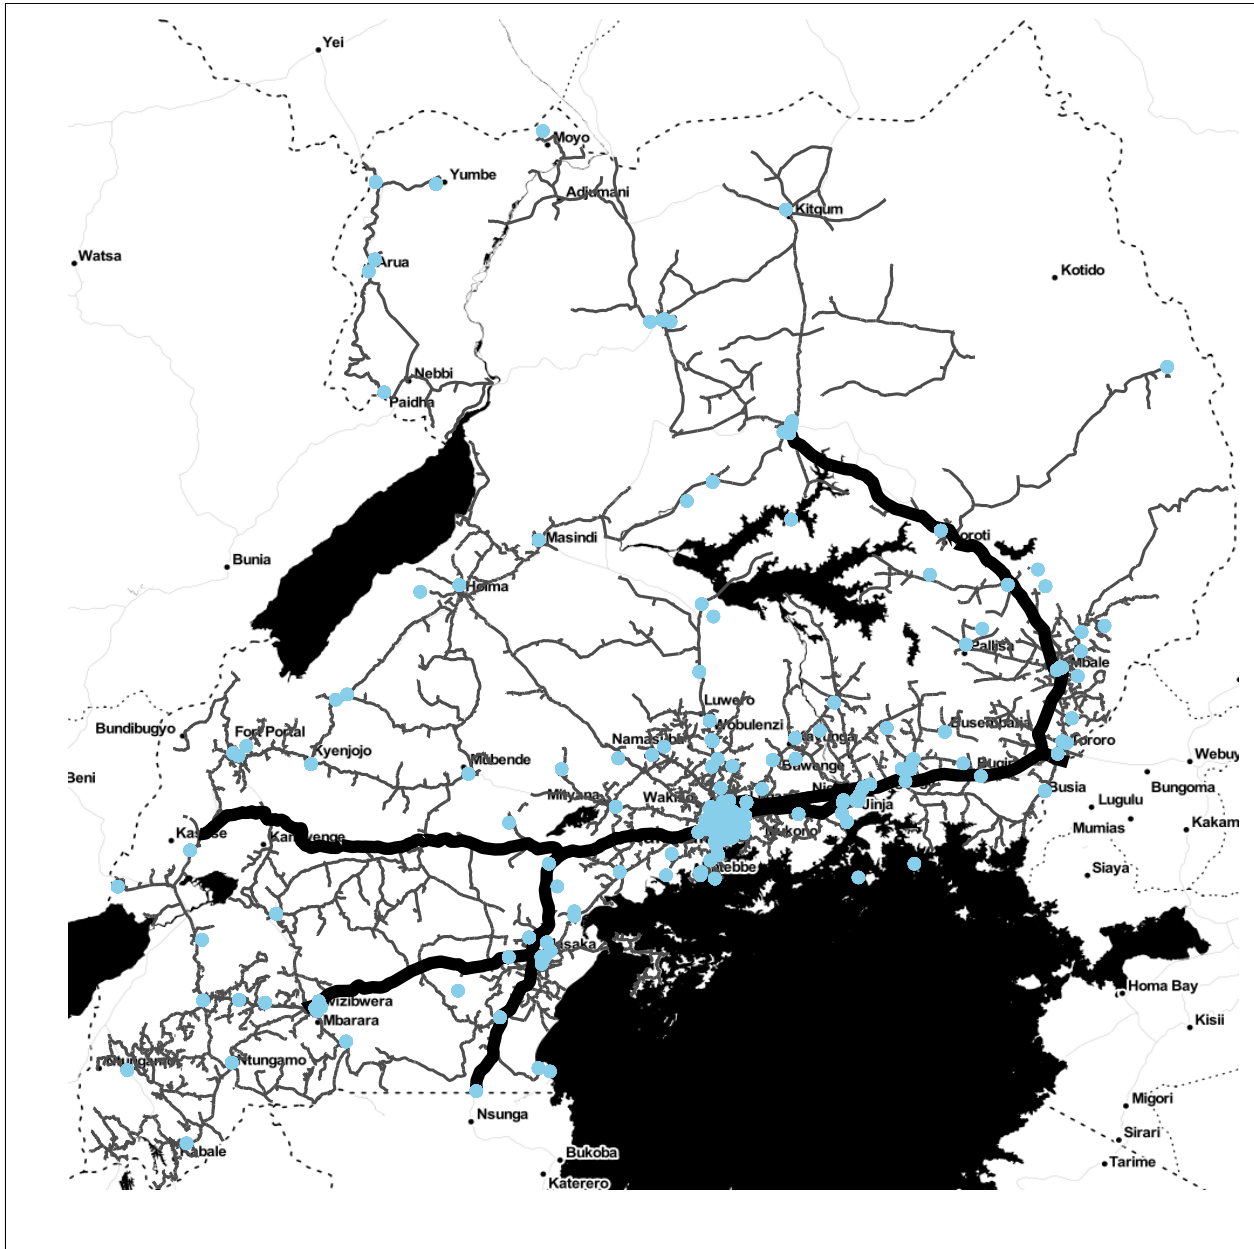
Yei
Moyo
Yumbe
Adjumani
Kitgum
Watsa
Arua
Kotido
Nebbi
Paidha
Masindi
Soroti
Bunia
Hoima
Pallisa
Mbale
Luwero
Wobulenzi
Busembatia
Bundibugyo
Fort Portal
Kyenjojo
Namasuba
Kayunga
Tororo
Mubende
Buwenge
Tororo
Webuye
Beni
Mityana
Wakiso
Jinja
Busia
Lugulu
Bungoma
Kasese
Kamwenge
Mukono
Mumias
Kakamega
Entebbe
Siaya
Masaka
Homa Bay
Kisii
Kyazibwera
Mbarara
Ntungamo
Ntungamo
Nsunga
Migori
Sirari
Tarime
Kabale
Bukoba
Katerero